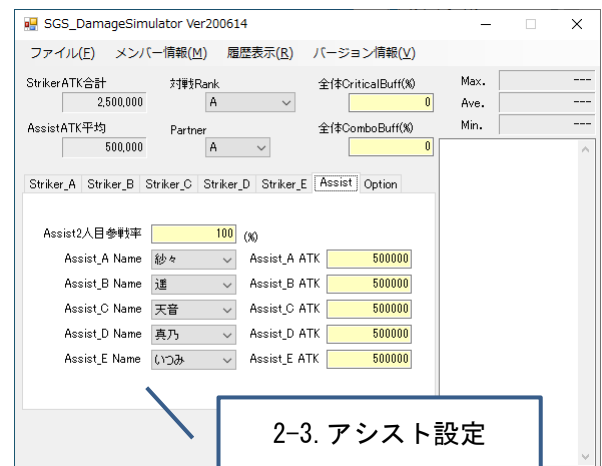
SGS_DamageSimulator Ver200614

ファイル(F) メンバー情報(M) 履歴表示(R) バージョン情報(V)

StrikerATK合計
2,500,000
対戦Rank
A
全体CriticalBuff(%)
0
Max. ---
Ave. ---
Min. ---

AssistATK平均
500,000
Partner
A
全体ComboBuff(%)
0

Striker_A Striker_B Striker_C Striker_D Striker_E Assist Option

Assist2人目参戦率 100 (%)

| | | | |
|---|---|---|---|
| Assist_A Name | 紗々 | Assist_A ATK | 500000 |
| Assist_B Name | 連 | Assist_B ATK | 500000 |
| Assist_C Name | 天音 | Assist_C ATK | 500000 |
| Assist_D Name | 真乃 | Assist_D ATK | 500000 |
| Assist_E Name | いつみ | Assist_E ATK | 500000 |

2-3. アシスト設定